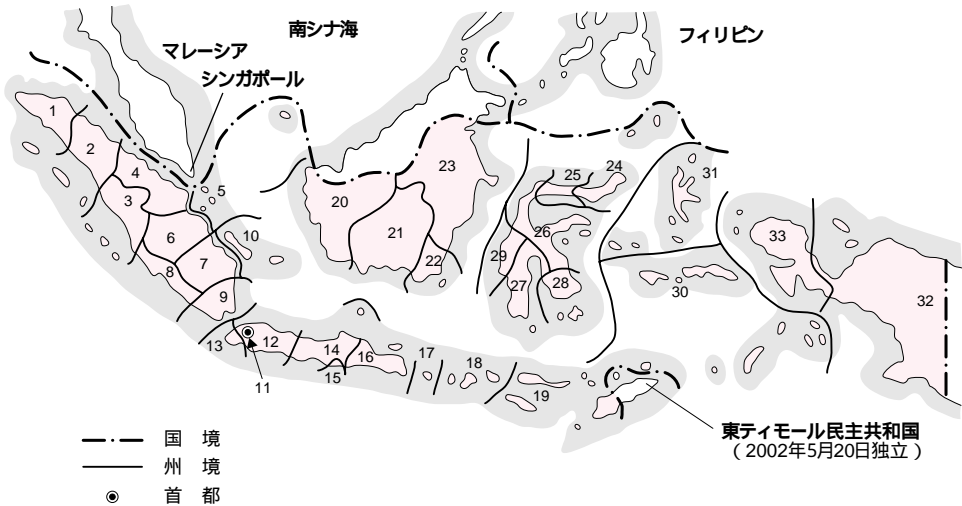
南シナ海

フィリピン

マレーシア

シンガポール

1
2
3
4
5
6
7
8
9
10
11
12
13
14
15
16
17
18
19
20
21
22
23
24
25
26
27
28
29
30
31
32
33

東ティモール民主共和国
（2002年5月20日独立）

国 境
州 境
首 都